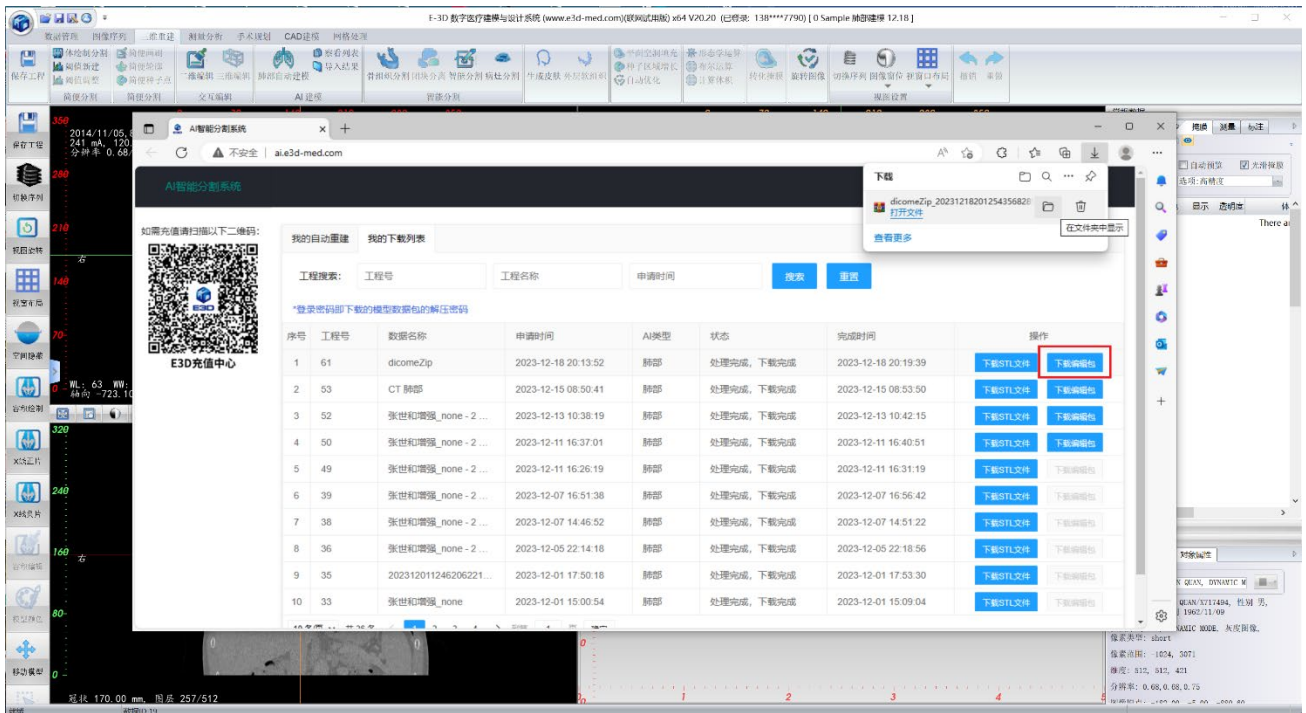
E-3D 数字医疗建模与设计系统 (www.e3d-med.com)(联网试用版) x64 V20.20 (已登录: 138****7790) [ 0 Sample 肺部建模 12.18 ]

数据管理 图像序列 三维重建 测量分析 手术规划 CAD建模 网格处理

保存工程 体绘制分割 阈值分割 阈值增长 简便分割 简便分割 二维编辑 三维编辑 交互编辑 肺部自动建模 察看列表 导入结果 AI建模 骨组织分割 消除分离 智能分割 拆壳分割 生成皮肤 外层抽取 平面切割 种子区域增长 自动优化 形态学运算 布尔运算 计算体积 分离连接 器官分割 视图设置 旋转图像 切换序列 图像窗位 视窗口布局 撤销 重做

保存工程 切换序列 视图旋转 视窗布局 空间旋转 空间绘制 X线正片 X线侧片 空间编辑 视觉操作 移动模型

2014/11/05 241 mA, 120 分辨率 0.68

WL: 63 WW: 轴向 -723.1

右

AI智能分割系统

不安全 | ai.e3d-med.com

AI智能分割系统

如需充值请扫描以下二维码:

E3D充值中心

我的自动重建 我的下载列表

工程搜索: 工程号 工程名称 申请时间 搜索 重置

*登录密码即下载的模型数据包的解压密码

| 序号 | 工程号 | 数据名称 | 申请时间 | AI类型 | 状态 | 完成时间 | 操作 |
|---|---|---|---|---|---|---|---|
| 1 | 61 | dicomeZip | 2023-12-18 20:13:52 | 肺部 | 处理完成、下载完成 | 2023-12-18 20:19:39 | 下载STL文件 下载编辑包 |
| 2 | 53 | CT 肺部 | 2023-12-15 06:50:41 | 肺部 | 处理完成、下载完成 | 2023-12-15 08:53:50 | 下载STL文件 下载编辑包 |
| 3 | 52 | 张世和增强_none - 2 ... | 2023-12-13 10:38:19 | 肺部 | 处理完成、下载完成 | 2023-12-13 10:42:15 | 下载STL文件 下载编辑包 |
| 4 | 50 | 张世和增强_none - 2 ... | 2023-12-11 16:37:01 | 肺部 | 处理完成、下载完成 | 2023-12-11 16:40:51 | 下载STL文件 下载编辑包 |
| 5 | 49 | 张世和增强_none - 2 ... | 2023-12-11 16:26:19 | 肺部 | 处理完成、下载完成 | 2023-12-11 16:31:19 | 下载STL文件 下载编辑包 |
| 6 | 39 | 张世和增强_none - 2 ... | 2023-12-07 16:51:38 | 肺部 | 处理完成、下载完成 | 2023-12-07 16:56:42 | 下载STL文件 下载编辑包 |
| 7 | 38 | 张世和增强_none - 2 ... | 2023-12-07 14:46:52 | 肺部 | 处理完成、下载完成 | 2023-12-07 14:51:22 | 下载STL文件 下载编辑包 |
| 8 | 36 | 张世和增强_none - 2 ... | 2023-12-05 22:14:18 | 肺部 | 处理完成、下载完成 | 2023-12-05 22:18:56 | 下载STL文件 下载编辑包 |
| 9 | 35 | 202312011246206221... | 2023-12-01 17:50:18 | 肺部 | 处理完成、下载完成 | 2023-12-01 17:53:30 | 下载STL文件 下载编辑包 |
| 10 | 33 | 张世和增强_none | 2023-12-01 15:00:54 | 肺部 | 处理完成、下载完成 | 2023-12-01 15:09:04 | 下载STL文件 下载编辑包 |

下载

dicomeZip_20231218201254356828
打开文件

在文件夹中显示

查看更多

拖拽 测量 标注 自动预览 光滑预览 选项:高精度 显示 透明度 There a

对象属性 QUAN, DYNAMIC M QUAN/X717494, 性别 男, 1962/11/09 NAMIC MODE, 灰度图像, 像素类型: short 像素范围: -1024, 3071 维度: 512, 512, 421 分辨率: 0.68, 0.68, 0.75

350 280 210 140 70 320 240 160 80 0

延长 170.00 mm, 图层 257/512